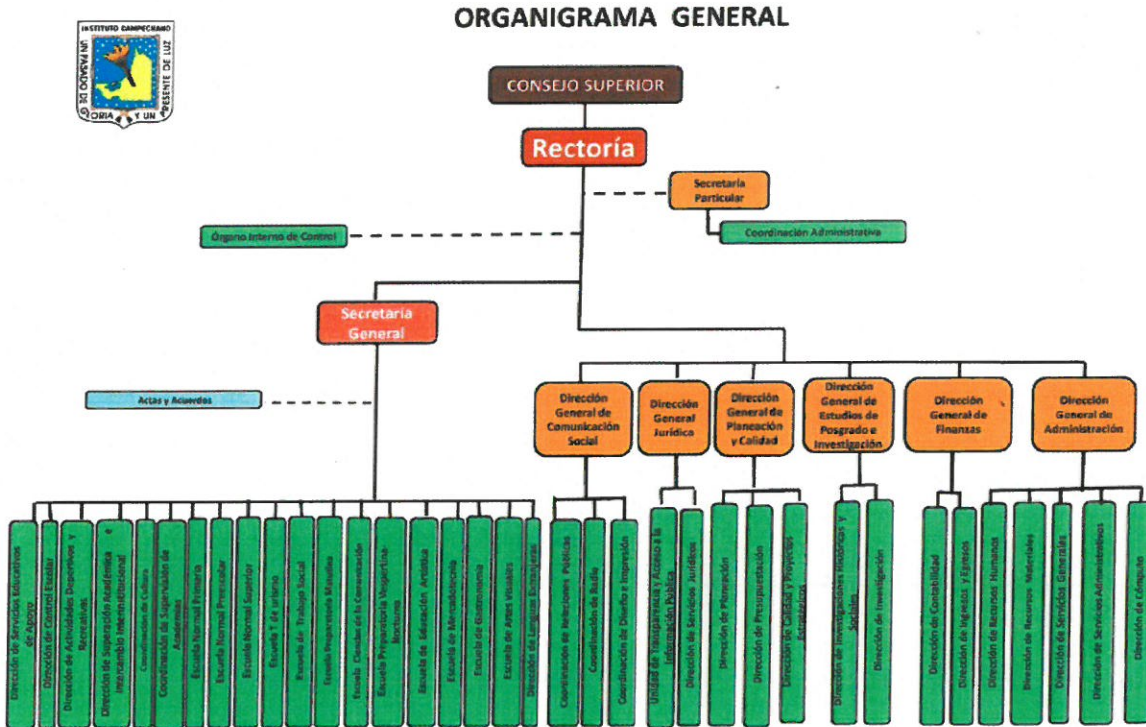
INSTITUTO CAMPECHANO
UN PASADO DE GLORIA Y UN PRESENTE DE LUZ

ORGANIGRAMA GENERAL

CONSEJO SUPERIOR

Rectoría

Secretaría Particular

Coordinación Administrativa

Órgano Interno de Control

Secretaría General

Actas y Acuerdos

Dirección General de Comunicación Social

Dirección General Jurídico

Dirección General de Planeación y Calidad

Dirección General de Estudios de Posgrado e Investigación

Dirección General de Finanzas

Dirección General de Administración

Dirección de Servicios Educativos de Apoyo

Dirección de Control Escolar

Dirección de Actividades Deportivas y Recreativas

Dirección de Superación Académica e Intercambio Interinstitucional

Coordinación de Cultura

Coordinación de Supervisión de Academias

Escuela Normal Primaria

Escuela Normal Preescolar

Escuela Normal Superior

Escuela T de urismo

Escuela de Trabajo Social

Escuela Preparatoria Matutina

Escuela Ciencias de la Comunicación

Escuela Preparatoria Vespertina-Nocturna

Escuela de Educación Artística

Escuela de Mercadotecnia

Escuela de Gastronomía

Escuela de Artes Visuales

Dirección de Lenguas Extranjeras

Coordinación de Relaciones Públicas

Coordinación de Radio

Coordinación de Diseño e Impresión

Unidad de Transparencia y Acceso a la Información Pública

Dirección de Servicios Jurídicos

Dirección de Planeación

Dirección de Presupuestación

Dirección de Calidad y Proyectos Estratégicos

Dirección de Investigaciones Históricas y Sociales

Dirección de Investigación

Dirección de Contabilidad

Dirección de Ingresos y Egresos

Dirección de Recursos Humanos

Dirección de Recursos Materiales

Dirección de Servicios Generales

Dirección de Servicios Administrativos

Dirección de Cómputo